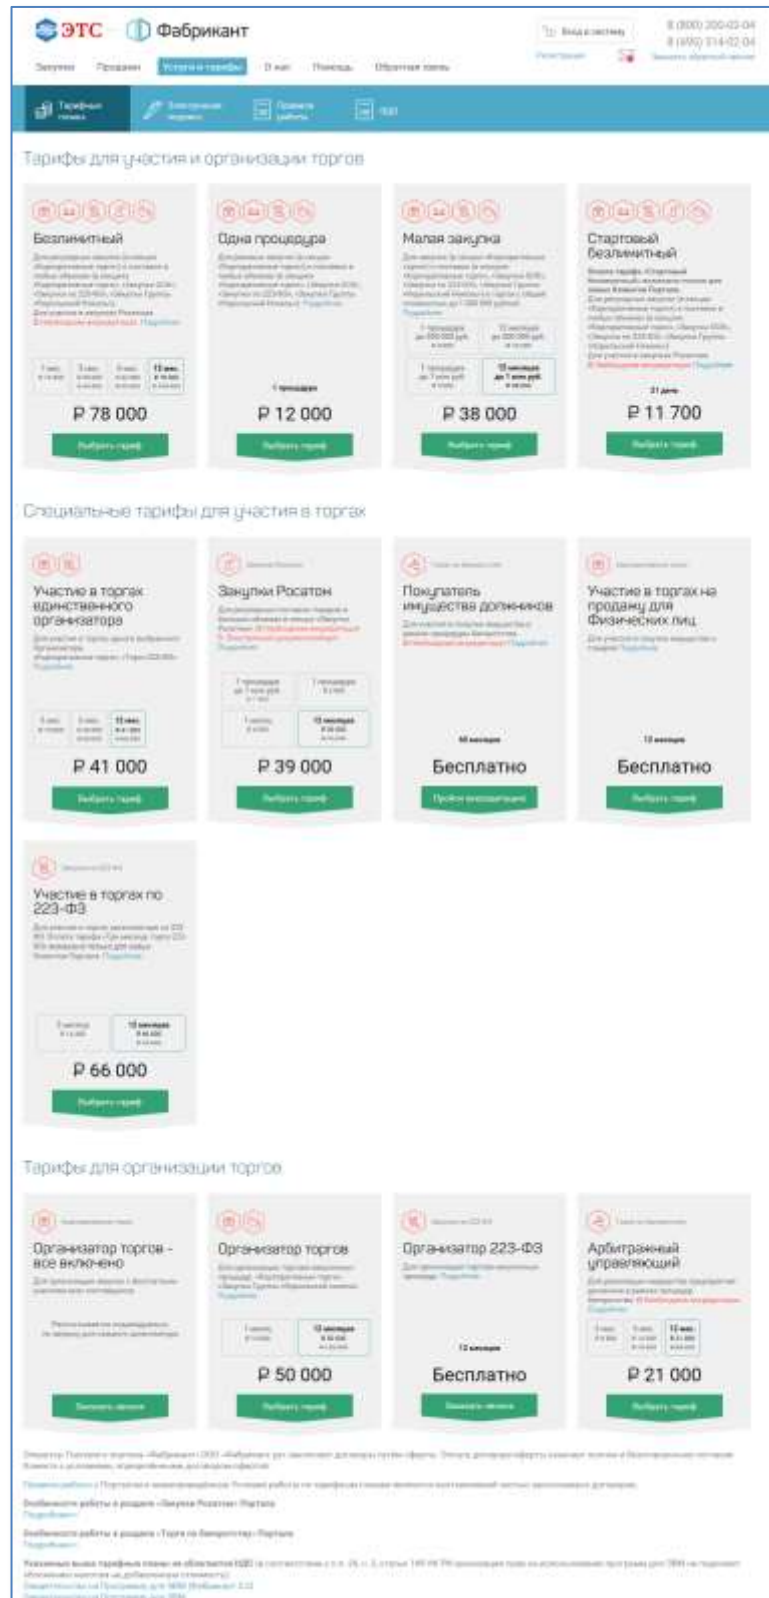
ЭТС Фабрикант

Вход в систему

8 (800) 200-02-04
8 (495) 514-02-04

Закупки Продажи Услуги и тарифы О нас Помощь Обратная связь

Тарифные планы

Тарифы для участия и организации торгов

Безлимитный

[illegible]

Р 78 000

Выбрать тариф

Одна процедура

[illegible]

1 процедура

Р 12 000

Выбрать тариф

Малая закупка

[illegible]

Р 38 000

Выбрать тариф

Стартовый безлимитный

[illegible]

Р 11 700

Выбрать тариф

Специальные тарифы для участия в торгах

Участие в торгах единственного организатора

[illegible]

Р 41 000

Выбрать тариф

Закупки Росатом

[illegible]

Р 39 000

Выбрать тариф

Покупатель имущества должников

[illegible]

Бесплатно

Пройти аккредитацию

Участие в торгах на продажу для физических лиц

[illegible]

12 месяцев

Бесплатно

Выбрать тариф

Участие в торгах по 223-ФЗ

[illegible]

Р 66 000

Выбрать тариф

Тарифы для организации торгов

Организатор торгов - все включено

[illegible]

Заказать звонок

Организатор торгов

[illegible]

Р 50 000

Выбрать тариф

Организатор 223-ФЗ

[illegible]

12 месяцев

Бесплатно

Заказать звонок

Арбитражный управляющий

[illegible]

Р 21 000

Выбрать тариф

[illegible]